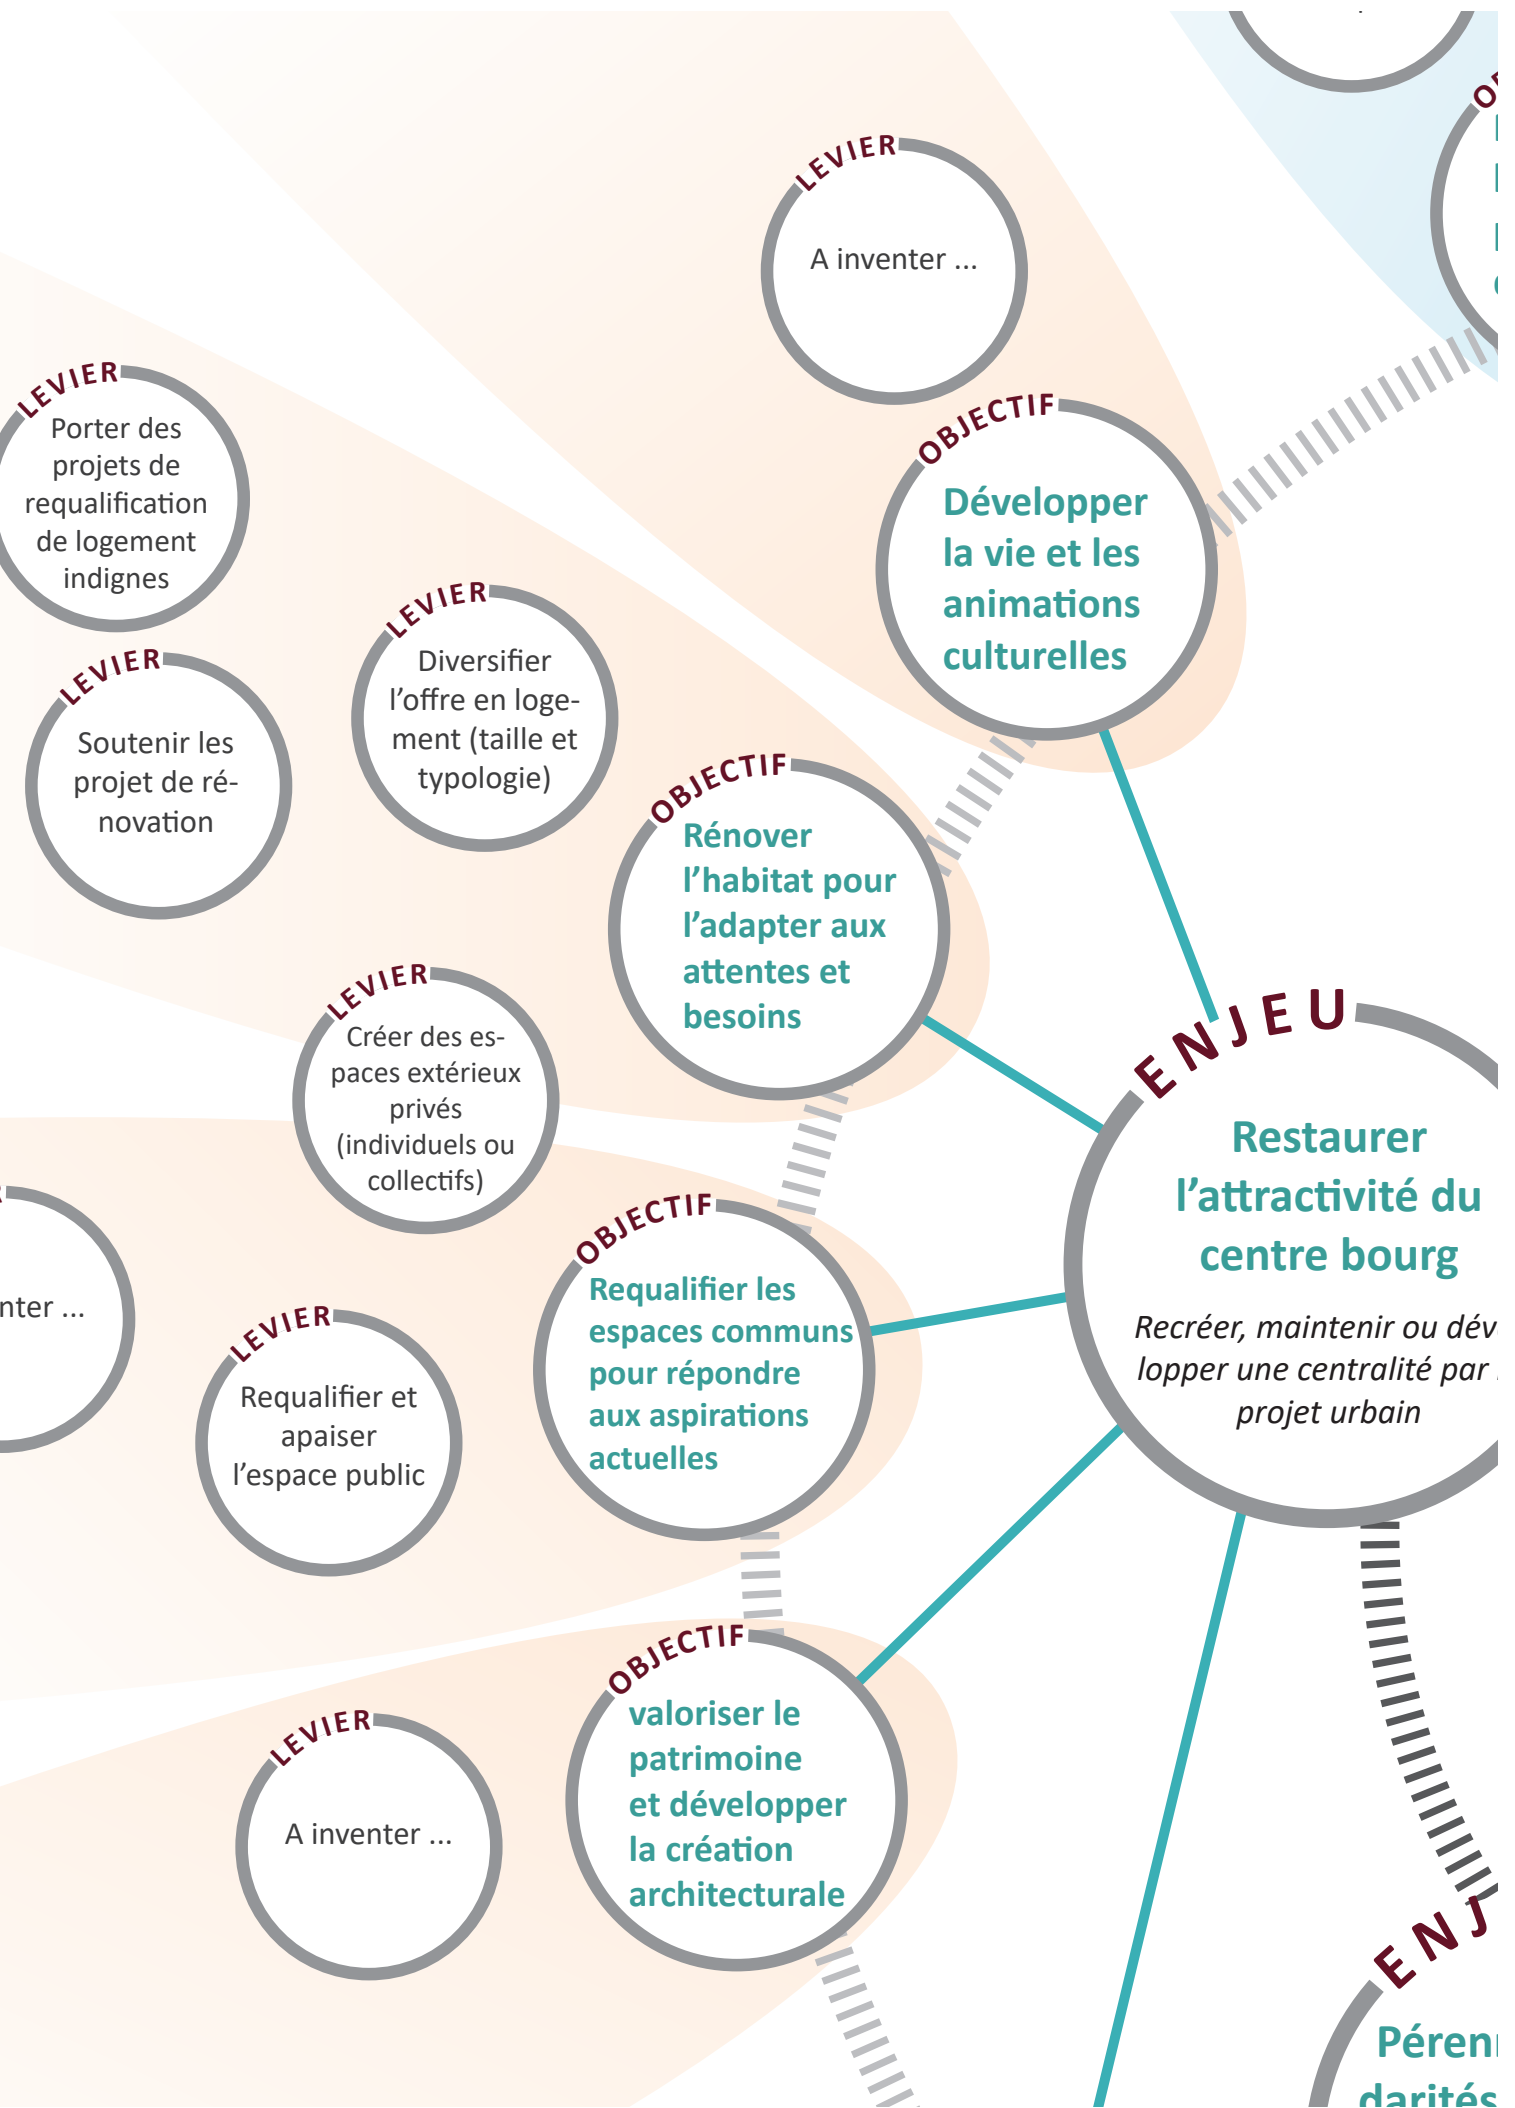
LEVIER
A inventer ...

OBJECTIF
Développer la vie et les animations culturelles

LEVIER
Porter des projets de requalification de logement indignes

LEVIER
Diversifier l'offre en logement (taille et typologie)

LEVIER
Soutenir les projet de rénovation

OBJECTIF
Rénover l'habitat pour l'adapter aux attentes et besoins

LEVIER
Créer des espaces extérieux privés (individuels ou collectifs)

ENJEU
Restaurer l'attractivité du centre bourg
Recréer, maintenir ou dév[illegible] lopper une centralité par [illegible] projet urbain

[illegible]nter ...

LEVIER
Requalifier et apaiser l'espace public

OBJECTIF
Requalifier les espaces communs pour répondre aux aspirations actuelles

LEVIER
A inventer ...

OBJECTIF
valoriser le patrimoine et développer la création architecturale

ENJ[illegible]
Péren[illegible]
darités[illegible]

O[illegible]